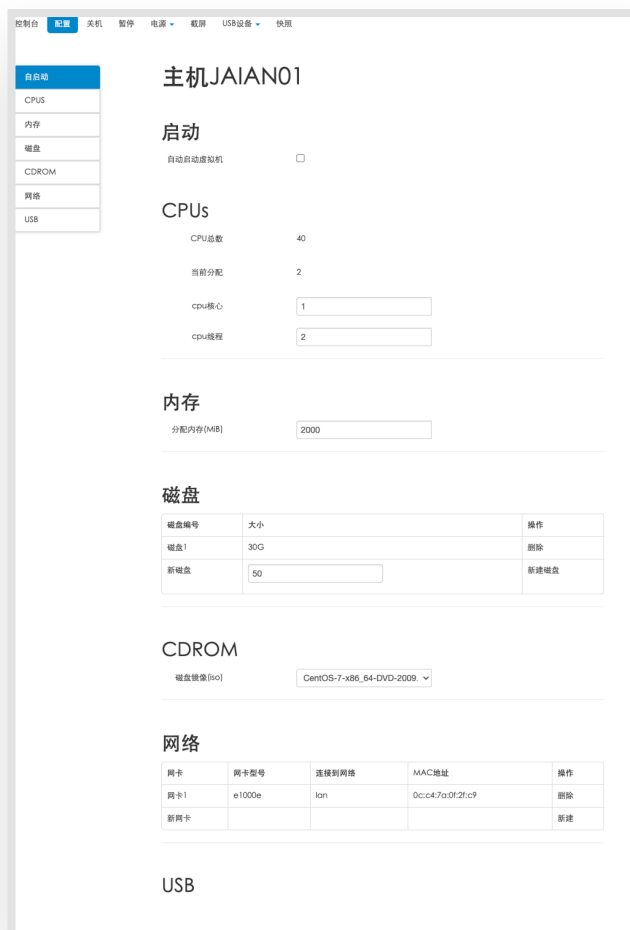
控制台 配置 关机 暂停 电源 截屏 USB设备 快照

自启动
CPUS
内存
磁盘
CDROM
网络
USB

主机JAIAN01

启动

自动启动虚拟机

CPUs

CPU总数 40

当前分配 2

cpu核心 1

cpu线程 2

内存

分配内存(MiB) 2000

磁盘

| 磁盘编号 | 大小 | 操作 |
|---|---|---|
| 磁盘1 | 30G | 删除 |
| 新磁盘 | 50 | 新建磁盘 |

CDROM

磁盘镜像(iso) CentOS-7-x86_64-DVD-2009.

网络

| 网卡 | 网卡型号 | 连接到网络 | MAC地址 | 操作 |
|---|---|---|---|---|
| 网卡1 | e1000e | lan | 0c:c4:7a:0f:2f:c9 | 删除 |
| 新网卡 | | | | 新建 |

USB